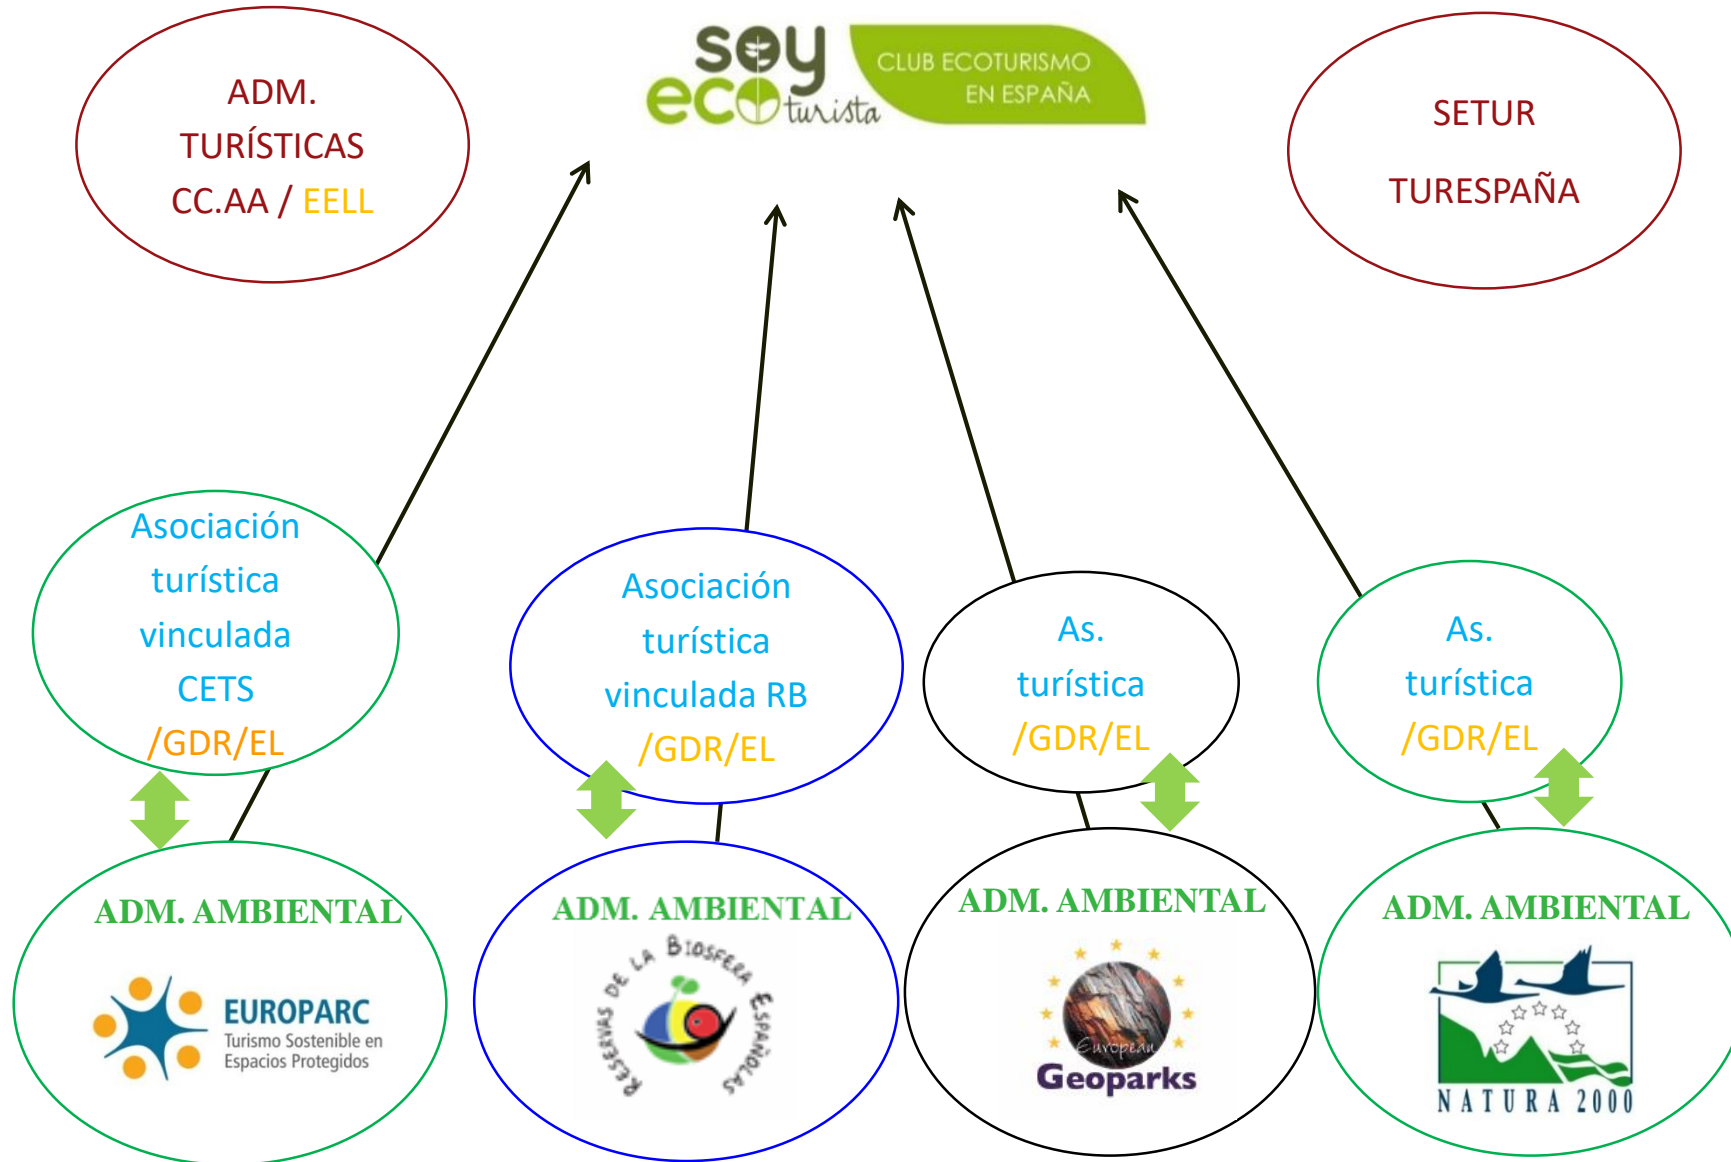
ADM. TURÍSTICAS CC.AA / EELL

soy eco turista
CLUB ECOTURISMO EN ESPAÑA

SETUR
TURESPAÑA

Asociación turística vinculada CETS /GDR/EL

Asociación turística vinculada RB /GDR/EL

As. turística /GDR/EL

As. turística /GDR/EL

ADM. AMBIENTAL
EUROPARC
Turismo Sostenible en Espacios Protegidos

ADM. AMBIENTAL
Reservas de la Biosfera Españolas

ADM. AMBIENTAL
European Geoparks

ADM. AMBIENTAL
NATURA 2000